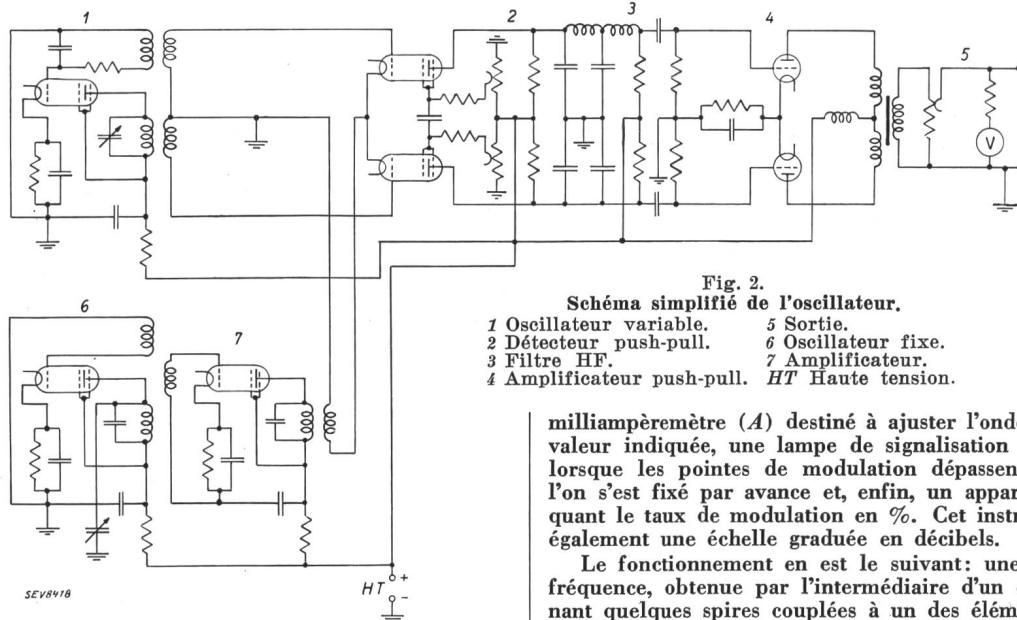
1

2

3

4

5

V

6

7

SEV8418

HT + −

Fig. 2.
Schéma simplifié de l'oscillateur.

1 Oscillateur variable.
2 Détecteur push-pull.
3 Filtre HF.
4 Amplificateur push-pull.
5 Sortie.
6 Oscillateur fixe.
7 Amplificateur.
HT Haute tension.

milliampèremètre (A) destiné à ajuster l'onde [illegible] valeur indiquée, une lampe de signalisation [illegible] lorsque les pointes de modulation dépassen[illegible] l'on s'est fixé par avance et, enfin, un appar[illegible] quant le taux de modulation en %. Cet instr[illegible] également une échelle graduée en décibels.

Le fonctionnement en est le suivant: une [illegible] fréquence, obtenue par l'intermédiaire d'un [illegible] nant quelques spires couplées à un des élém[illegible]